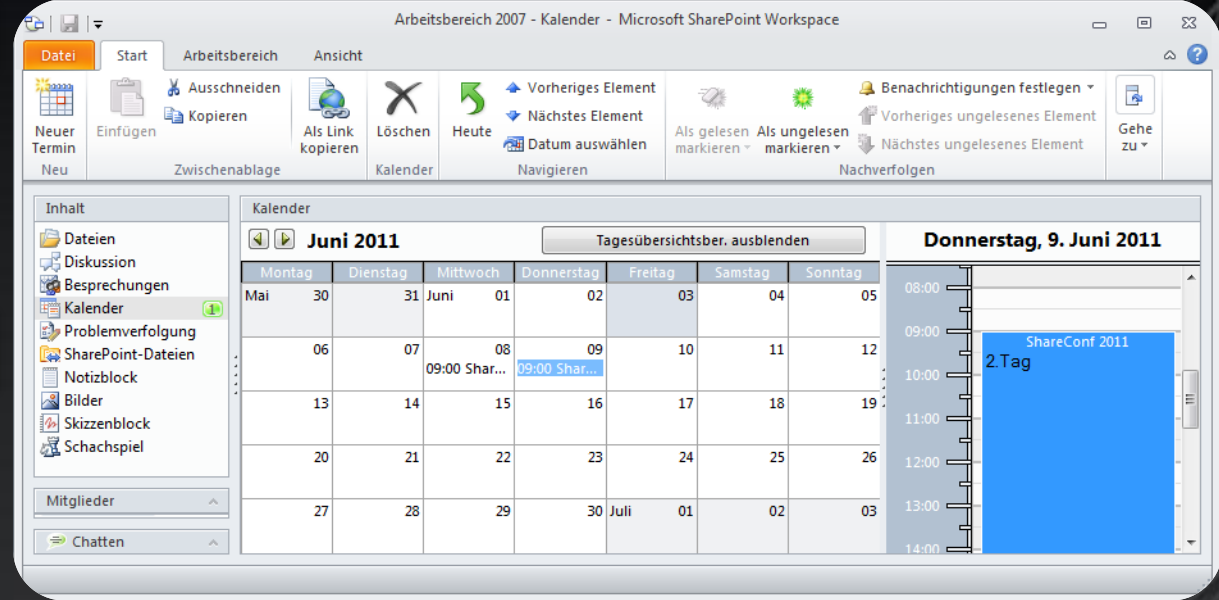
Arbeitsbereich 2007 - Kalender - Microsoft SharePoint Workspace

Datei | Start | Arbeitsbereich | Ansicht

Neuer Termin
Neu

Einfügen
Ausschneiden
Kopieren
Zwischenablage

Als Link kopieren

Löschen
Kalender

Heute
Vorheriges Element
Nächstes Element
Datum auswählen
Navigieren

Als gelesen markieren
Als ungelesen markieren
Benachrichtigungen festlegen
Vorheriges ungelesenes Element
Nächstes ungelesenes Element
Nachverfolgen

Gehe zu

Inhalt
Dateien
Diskussion
Besprechungen
Kalender 1
Problemverfolgung
SharePoint-Dateien
Notizblock
Bilder
Skizzenblock
Schachspiel

Mitglieder

Chatten

Kalender

Juni 2011

Tagesübersichtsber. ausblenden

| Montag | Dienstag | Mittwoch | Donnerstag | Freitag | Samstag | Sonntag |
|---|---|---|---|---|---|---|
| Mai 30 | 31 | Juni 01 | 02 | 03 | 04 | 05 |
| 06 | 07 | 08 09:00 Shar... | 09 09:00 Shar... | 10 | 11 | 12 |
| 13 | 14 | 15 | 16 | 17 | 18 | 19 |
| 20 | 21 | 22 | 23 | 24 | 25 | 26 |
| 27 | 28 | 29 | 30 | Juli 01 | 02 | 03 |

Donnerstag, 9. Juni 2011

08:00
09:00
10:00
11:00
12:00
13:00
14:00

ShareConf 2011
2.Tag